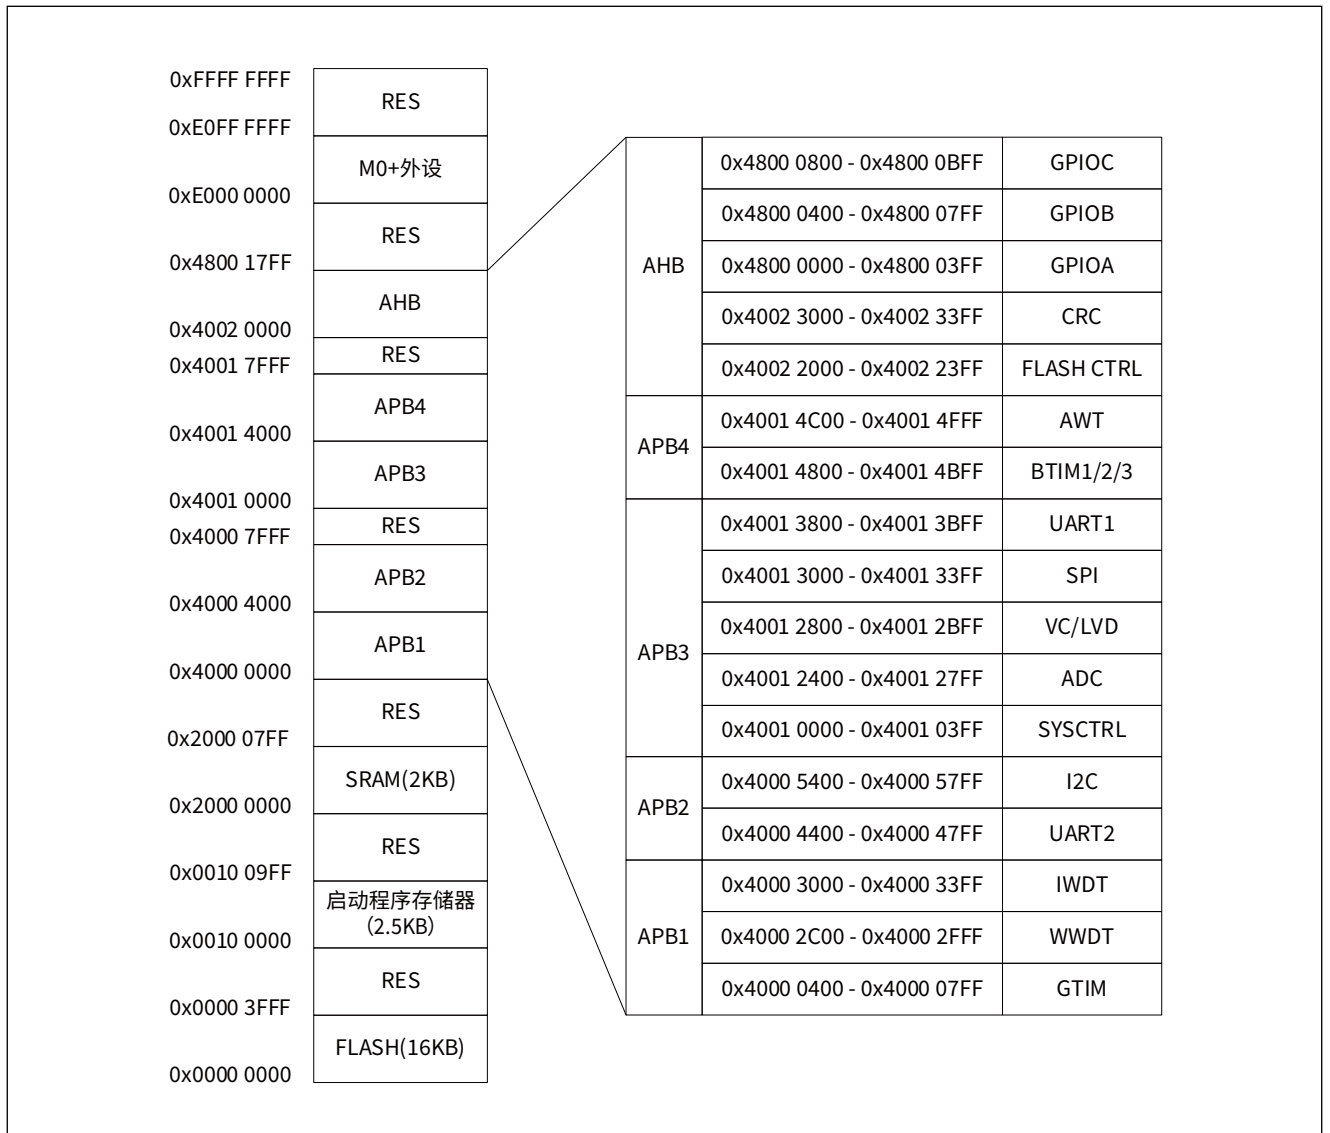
| 0xFFFF FFFF | RES |
|---|---|
| 0xE0FF FFFF | M0+外设 |
| 0xE000 0000 | RES |
| 0x4800 17FF | AHB |
| 0x4002 0000 | RES |
| 0x4001 7FFF | APB4 |
| 0x4001 4000 | APB3 |
| 0x4001 0000 | RES |
| 0x4000 7FFF | APB2 |
| 0x4000 4000 | APB1 |
| 0x4000 0000 | RES |
| 0x2000 07FF | SRAM(2KB) |
| 0x2000 0000 | RES |
| 0x0010 09FF | 启动程序存储器 (2.5KB) |
| 0x0010 0000 | RES |
| 0x0000 3FFF | FLASH(16KB) |
| 0x0000 0000 | |

| | | |
|---|---|---|
| AHB | 0x4800 0800 - 0x4800 0BFF | GPIOC |
| | 0x4800 0400 - 0x4800 07FF | GPIOB |
| | 0x4800 0000 - 0x4800 03FF | GPIOA |
| | 0x4002 3000 - 0x4002 33FF | CRC |
| | 0x4002 2000 - 0x4002 23FF | FLASH CTRL |
| APB4 | 0x4001 4C00 - 0x4001 4FFF | AWT |
| | 0x4001 4800 - 0x4001 4BFF | BTIM1/2/3 |
| APB3 | 0x4001 3800 - 0x4001 3BFF | UART1 |
| | 0x4001 3000 - 0x4001 33FF | SPI |
| | 0x4001 2800 - 0x4001 2BFF | VC/LVD |
| | 0x4001 2400 - 0x4001 27FF | ADC |
| | 0x4001 0000 - 0x4001 03FF | SYSCTRL |
| APB2 | 0x4000 5400 - 0x4000 57FF | I2C |
| | 0x4000 4400 - 0x4000 47FF | UART2 |
| APB1 | 0x4000 3000 - 0x4000 33FF | IWDT |
| | 0x4000 2C00 - 0x4000 2FFF | WWDT |
| | 0x4000 0400 - 0x4000 07FF | GTIM |